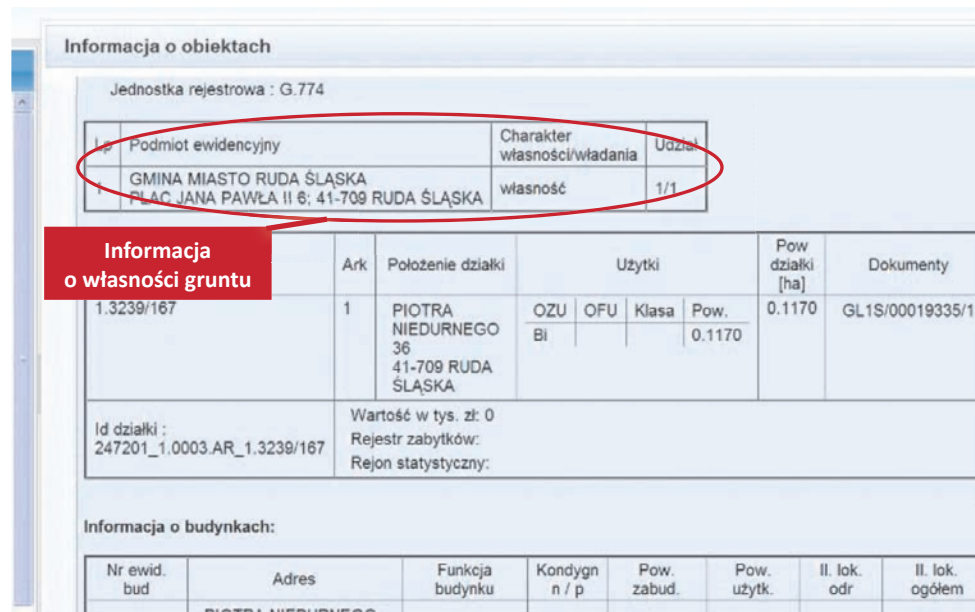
Informacja o obiektach

Jednostka rejestrowa : G.774

| Lp | Podmiot ewidencyjny | Charakter własności/władania | Udział |
|---|---|---|---|
| 1 | GMINA MIASTO RUDA ŚLĄSKA PLAC JANA PAWŁA II 6; 41-709 RUDA ŚLĄSKA | własność | 1/1 |

Informacja o własności gruntu

| | Ark | Położenie działki | Użytki | | | | Pow działki [ha] | Dokumenty |
|---|---|---|---|---|---|---|---|---|
| | | | OZU | OFU | Klasa | Pow. | | |
| 1.3239/167 | 1 | PIOTRA NIEDURNEGO 36 41-709 RUDA ŚLĄSKA | Bi | | | 0.1170 | 0.1170 | GL1S/00019335/1 |
| Id działki : 247201_1.0003.AR_1.3239/167 | Wartość w tys. zł: 0 Rejestr zabytków: Rejon statystyczny: | | | | | | | |

Informacja o budynkach:

| Nr ewid. bud | Adres | Funkcja budynku | Kondygn n / p | Pow. zabud. | Pow. użytk. | Il. lok. odr | Il. lok. ogółem |
|---|---|---|---|---|---|---|---|
| | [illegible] | | | | | | |